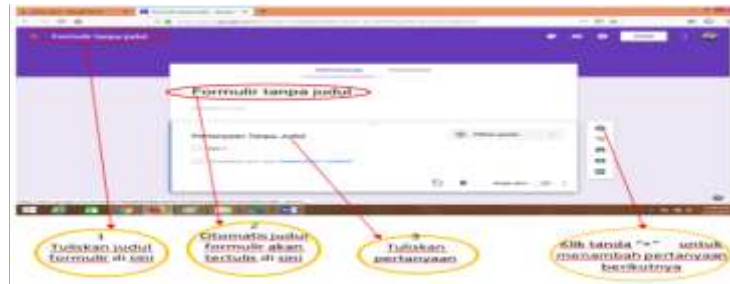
Formulir tanpa judul

Formulir tanpa judul

Pertanyaan Tanpa Judul

1
Tuliskan judul formulir di sini

2
Otomatis judul formulir akan tertulis di sini

3
Tuliskan pertanyaan

Klik tanda "+" untuk menambah pertanyaan berikutnya